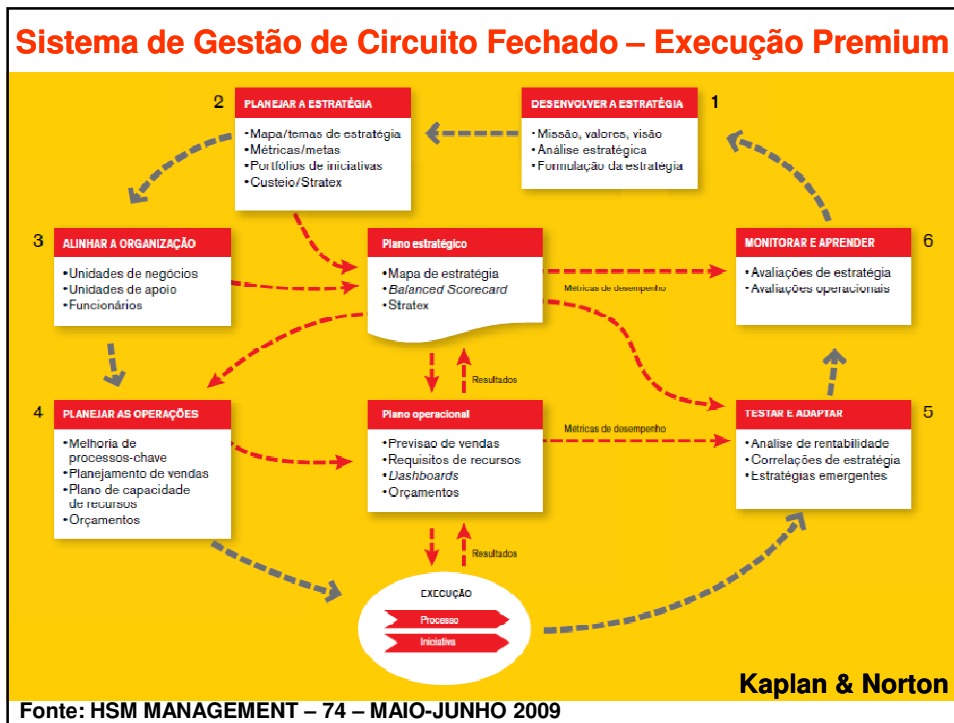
Sistema de Gestão de Circuito Fechado – Execução Premium

1
DESENVOLVER A ESTRATÉGIA
• Missão, valores, visão
• Análise estratégica
• Formulação da estratégia

2
PLANEJAR A ESTRATÉGIA
• Mapa/temas de estratégia
• Métricas/metas
• Portfólios de iniciativas
• Custeio/Stratex

3
ALINHAR A ORGANIZAÇÃO
• Unidades de negócios
• Unidades de apoio
• Funcionários

Plano estratégico
• Mapa de estratégia
• Balanced Scorecard
• Stratex

Métricas de desempenho

6
MONITORAR E APRENDER
• Avaliações de estratégia
• Avaliações operacionais

Resultados

4
PLANEJAR AS OPERAÇÕES
• Melhoria de processos-chave
• Planejamento de vendas
• Plano de capacidade de recursos
• Orçamentos

Plano operacional
• Previsão de vendas
• Requisitos de recursos
• Dashboards
• Orçamentos

Métricas de desempenho

5
TESTAR E ADAPTAR
• Análise de rentabilidade
• Correlações de estratégia
• Estratégias emergentes

Resultados

EXECUÇÃO
Processo
Iniciativa

Kaplan & Norton

Fonte: HSM MANAGEMENT – 74 – MAIO-JUNHO 2009